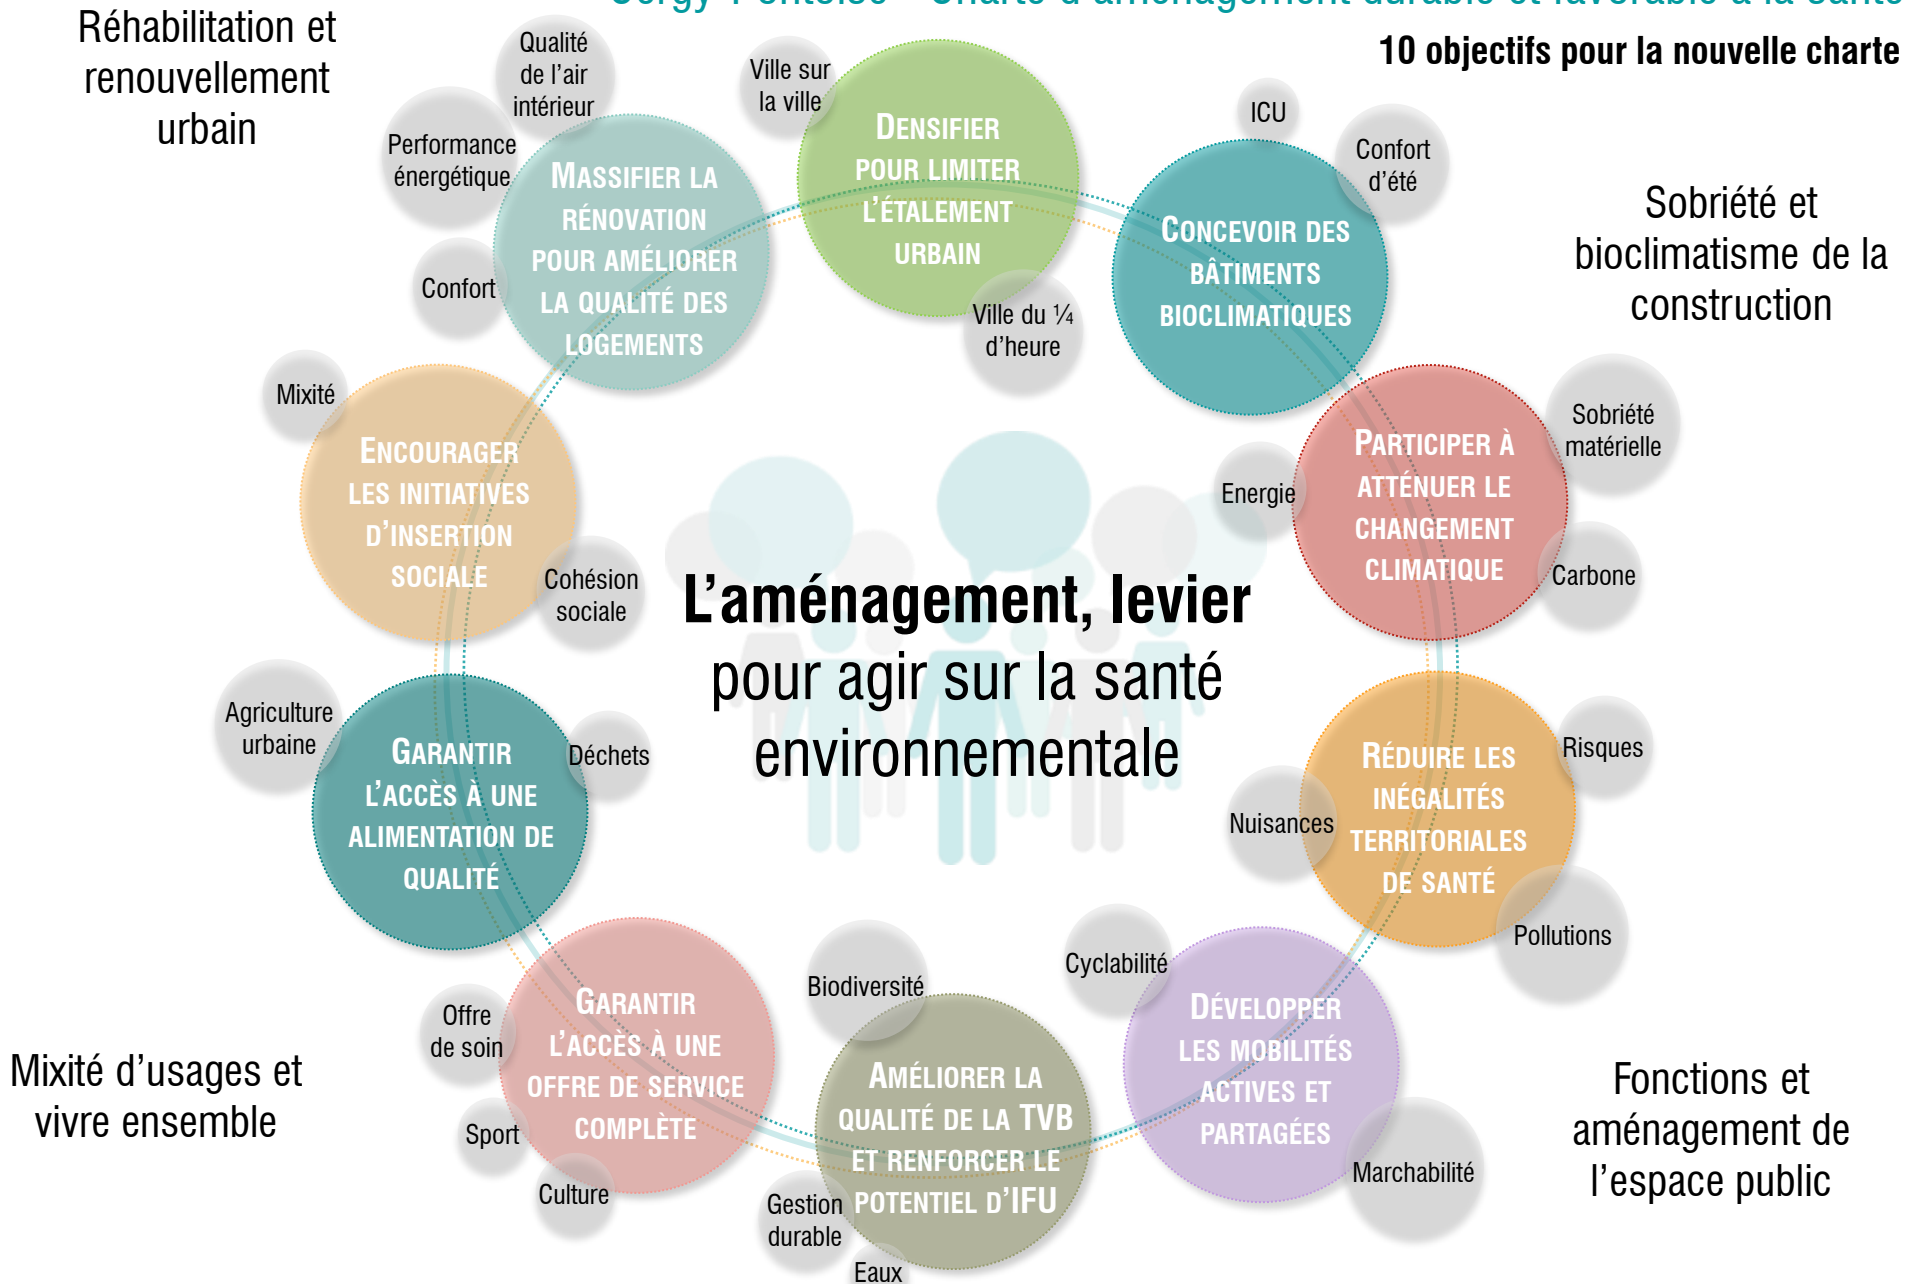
10 objectifs pour la nouvelle charte

Réhabilitation et renouvellement urbain

Qualité de l'air intérieur

Performance énergétique

Confort

MASSIFIER LA RÉNOVATION POUR AMÉLIORER LA QUALITÉ DES LOGEMENTS

Ville sur la ville

DENSIFIER POUR LIMITER L'ÉTALEMENT URBAIN

Ville du ¼ d'heure

ICU

Confort d'été

CONCEVOIR DES BÂTIMENTS BIOCLIMATIQUES

Sobriété et bioclimatisme de la construction

Mixité

ENCOURAGER LES INITIATIVES D'INSERTION SOCIALE

Cohésion sociale

Energie

PARTICIPER À ATTÉNUER LE CHANGEMENT CLIMATIQUE

Sobriété matérielle

Carbone

L'aménagement, levier pour agir sur la santé environnementale

Agriculture urbaine

GARANTIR L'ACCÈS À UNE ALIMENTATION DE QUALITÉ

Déchets

Nuisances

RÉDUIRE LES INÉGALITÉS TERRITORIALES DE SANTÉ

Risques

Pollutions

Mixité d'usages et vivre ensemble

Offre de soin

Sport

Culture

GARANTIR L'ACCÈS À UNE OFFRE DE SERVICE COMPLÈTE

Biodiversité

AMÉLIORER LA QUALITÉ DE LA TVB ET RENFORCER LE POTENTIEL D'IFU

Gestion durable

Eaux

Cyclabilité

DÉVELOPPER LES MOBILITÉS ACTIVES ET PARTAGÉES

Marchabilité

Fonctions et aménagement de l'espace public